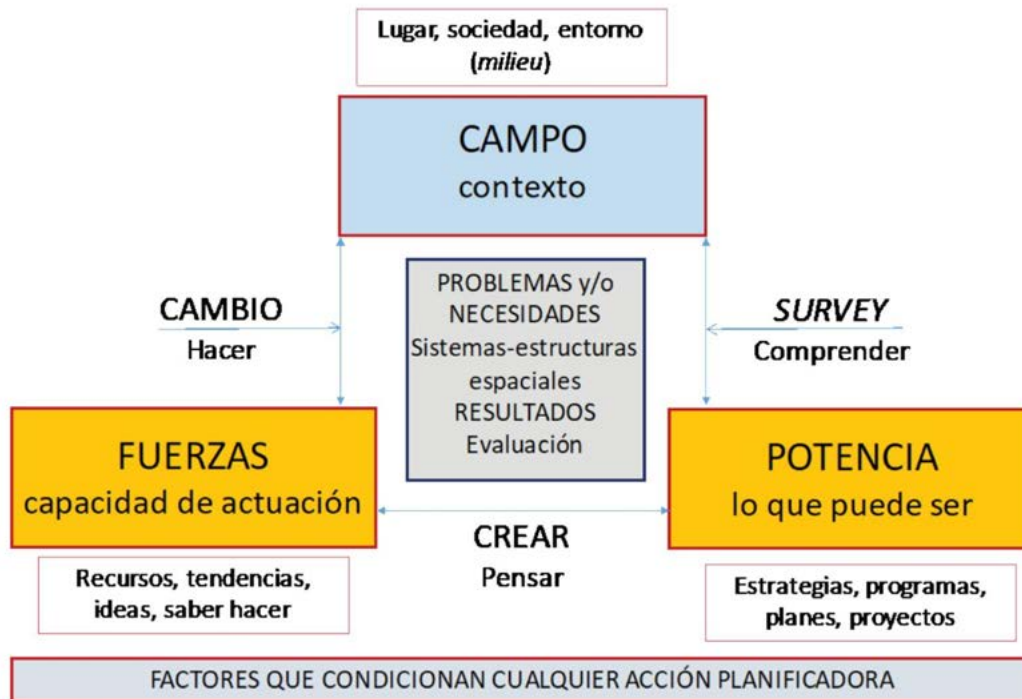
Lugar, sociedad, entorno (*milieu*)

CAMPO
contexto

CAMBIO
Hacer

PROBLEMAS y/o NECESIDADES
Sistemas-estructuras espaciales
RESULTADOS
Evaluación

*SURVEY*
Comprender

FUERZAS
capacidad de actuación

POTENCIA
lo que puede ser

CREAR
Pensar

Recursos, tendencias, ideas, saber hacer

Estrategias, programas, planes, proyectos

FACTORES QUE CONDICIONAN CUALQUIER ACCIÓN PLANIFICADORA